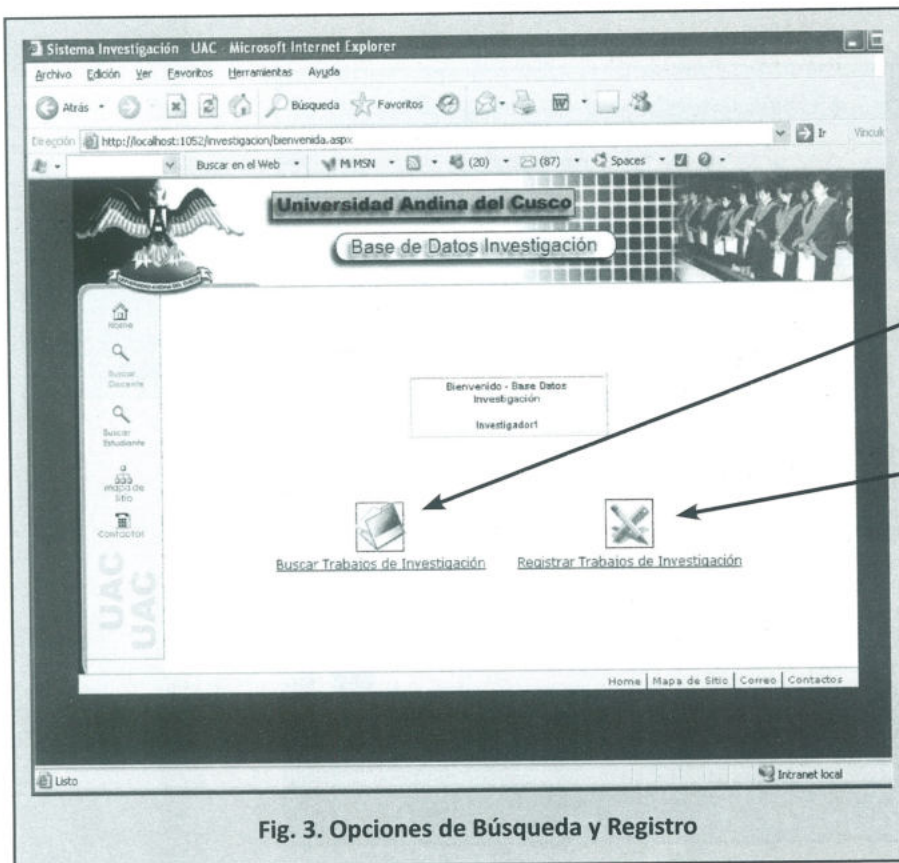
Sistema Investigación UAC - Microsoft Internet Explorer

Archivo Edición Ver Favoritos Herramientas Ayuda

Atrás Búsqueda Favoritos

Dirección http://localhost:1052/investigacion/bienvenida.aspx Ir Vincul

Buscar en el Web Mi MSN (20) (87) Spaces

Universidad Andina del Cusco

Base de Datos Investigación

Home

Buscar Docente

Buscar Estudiante

mapa de Sitio

Contactos

UAC UAC

Bienvenido - Base Datos Investigación

Investigador1

Buscar Trabajos de Investigación

Registrar Trabajos de Investigación

Home | Mapa de Sitio | Correo | Contactos

Listo

Intranet local

Fig. 3. Opciones de Búsqueda y Registro